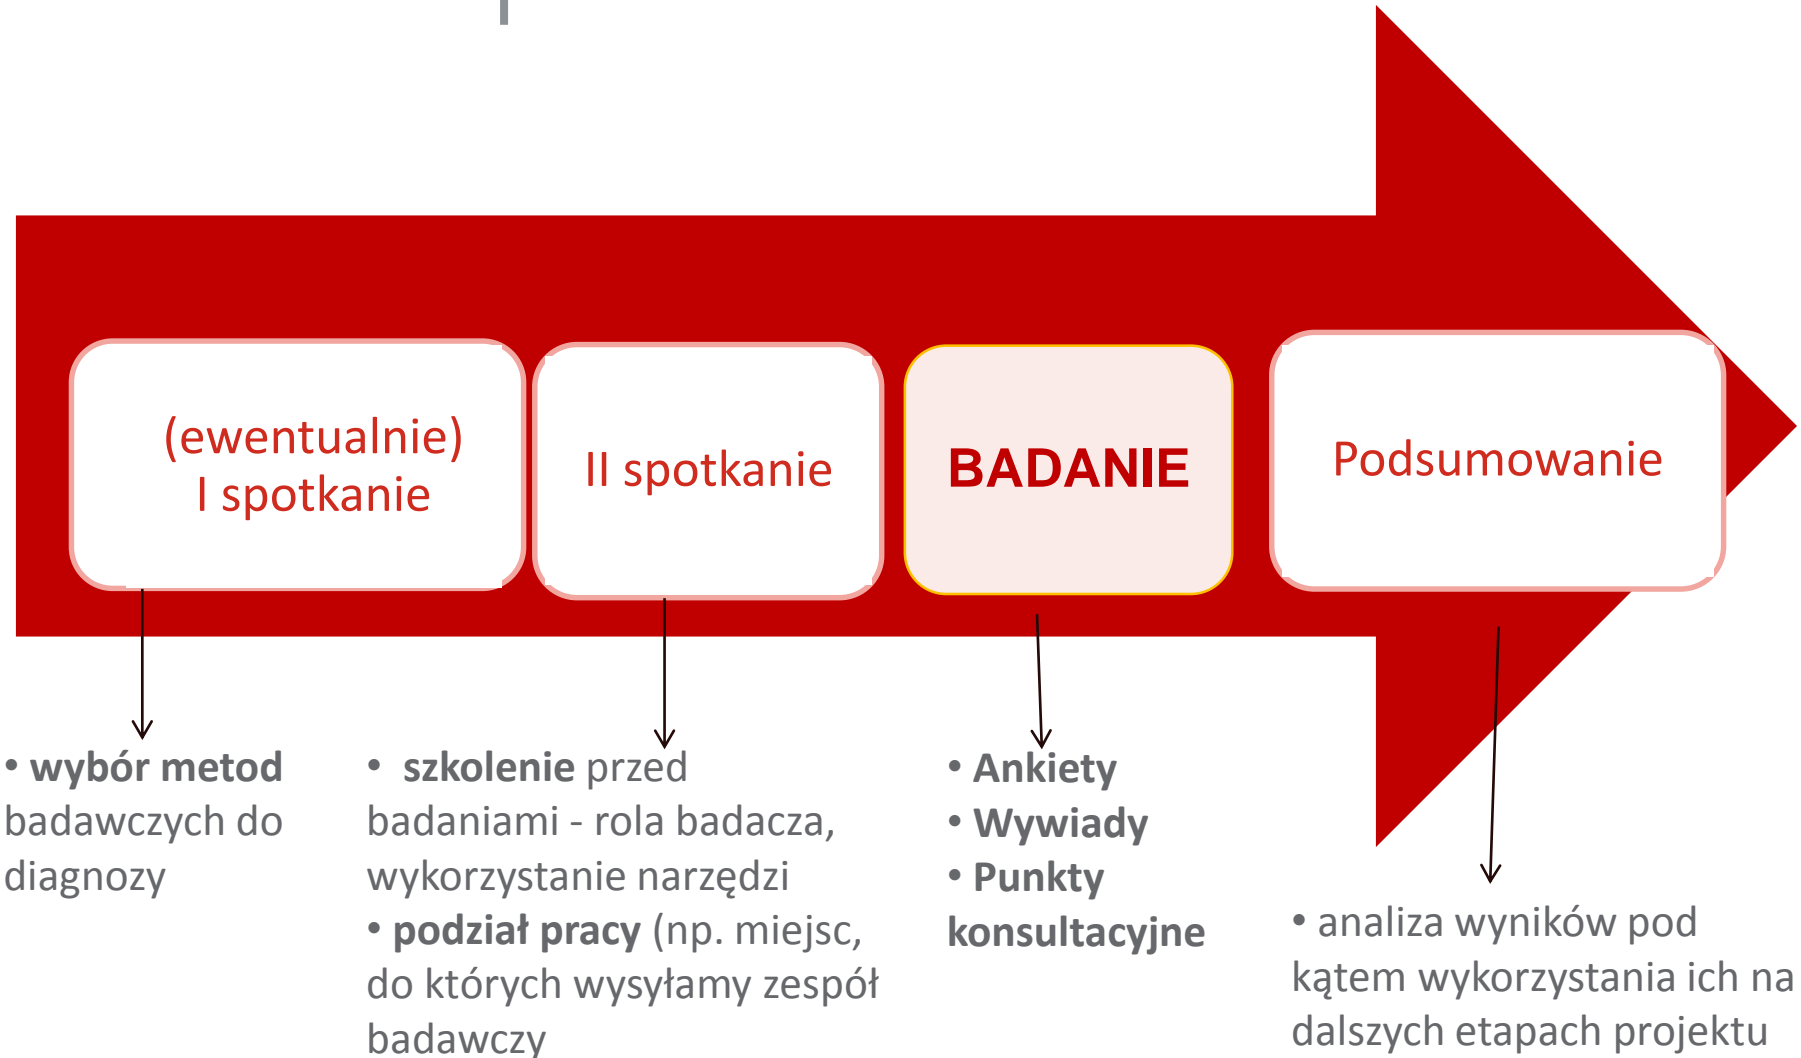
(ewentualnie)
I spotkanie

II spotkanie

BADANIE

Podsumowanie

• **wybór metod** badawczych do diagnozy

• **szkolenie** przed badaniami - rola badacza, wykorzystanie narzędzi
• **podział pracy** (np. miejsc, do których wysyłamy zespół badawczy

• **Ankiety**
• **Wywiady**
• **Punkty konsultacyjne**

• analiza wyników pod kątem wykorzystania ich na dalszych etapach projektu